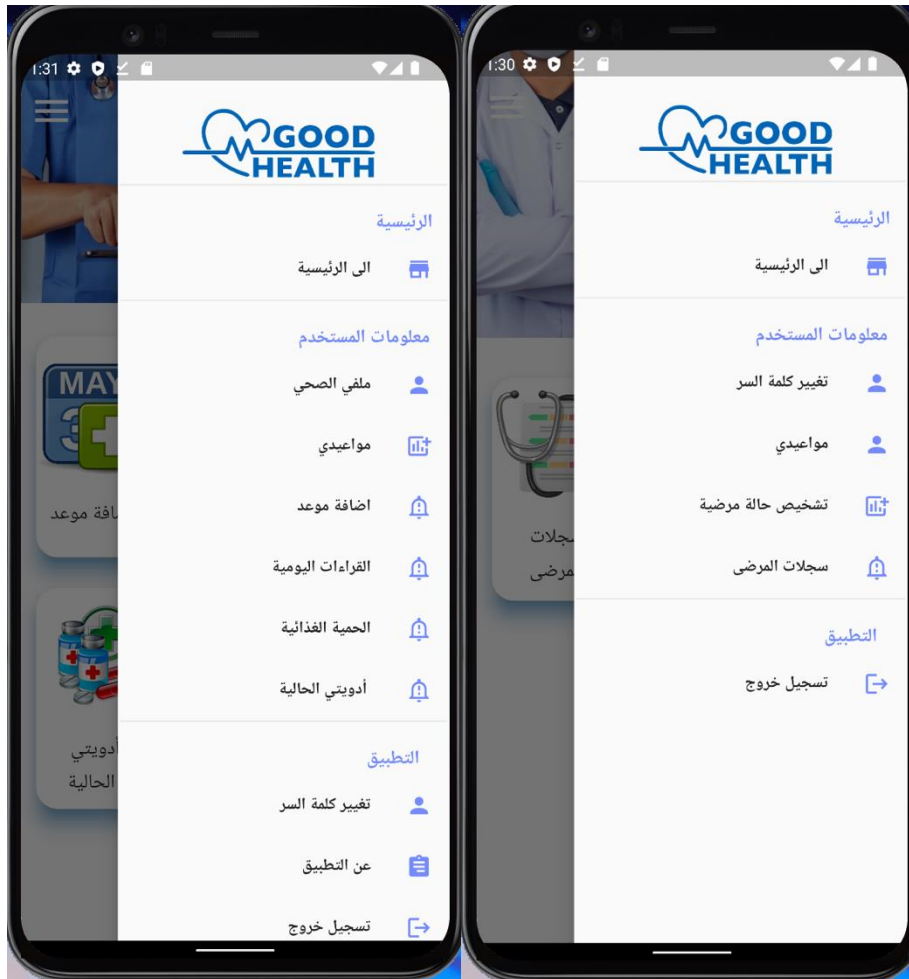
1:31

GOOD HEALTH

الرئيسية
الى الرئيسية

معلومات المستخدم
ملفي الصحي
مواعيدي
اضافة موعد
القراءات اليومية
الحمية الغذائية
أدويتي الحالية

التطبيق
تغيير كلمة السر
عن التطبيق
تسجيل خروج

MAY
اضافة موعد
أدويتي الحالية

1:30

GOOD HEALTH

الرئيسية
الى الرئيسية

معلومات المستخدم
تغيير كلمة السر
مواعيدي
تشخيص حالة مرضية
سجلات المرضى

التطبيق
تسجيل خروج

سجلات المرضى